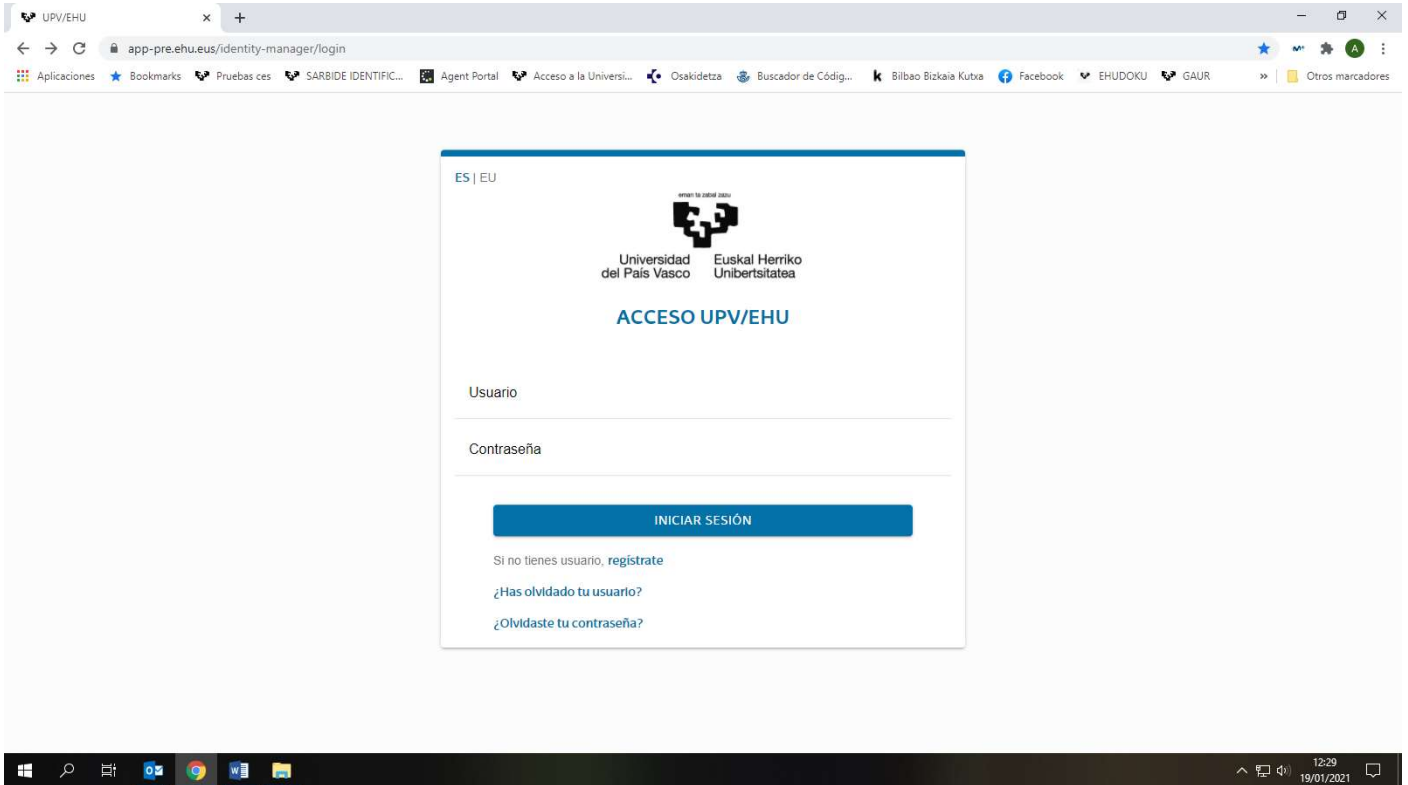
UPV/EHU × +

app-pre.ehu.eus/identity-manager/login

Aplicaciones Bookmarks Pruebas ces SARBIDE IDENTIFIC... Agent Portal Acceso a la Universi... Osakidetza Buscador de Códig... Bilbao Bizkaia Kutxa Facebook EHUDOKU GAUR » Otros marcadores

ES | EU

eman ta zabal zazu

Universidad del País Vasco Euskal Herriko Unibertsitatea

ACCESO UPV/EHU

Usuario

Contraseña

INICIAR SESIÓN

Si no tienes usuario, registrate

¿Has olvidado tu usuario?

¿Olvidaste tu contraseña?

12:29
19/01/2021